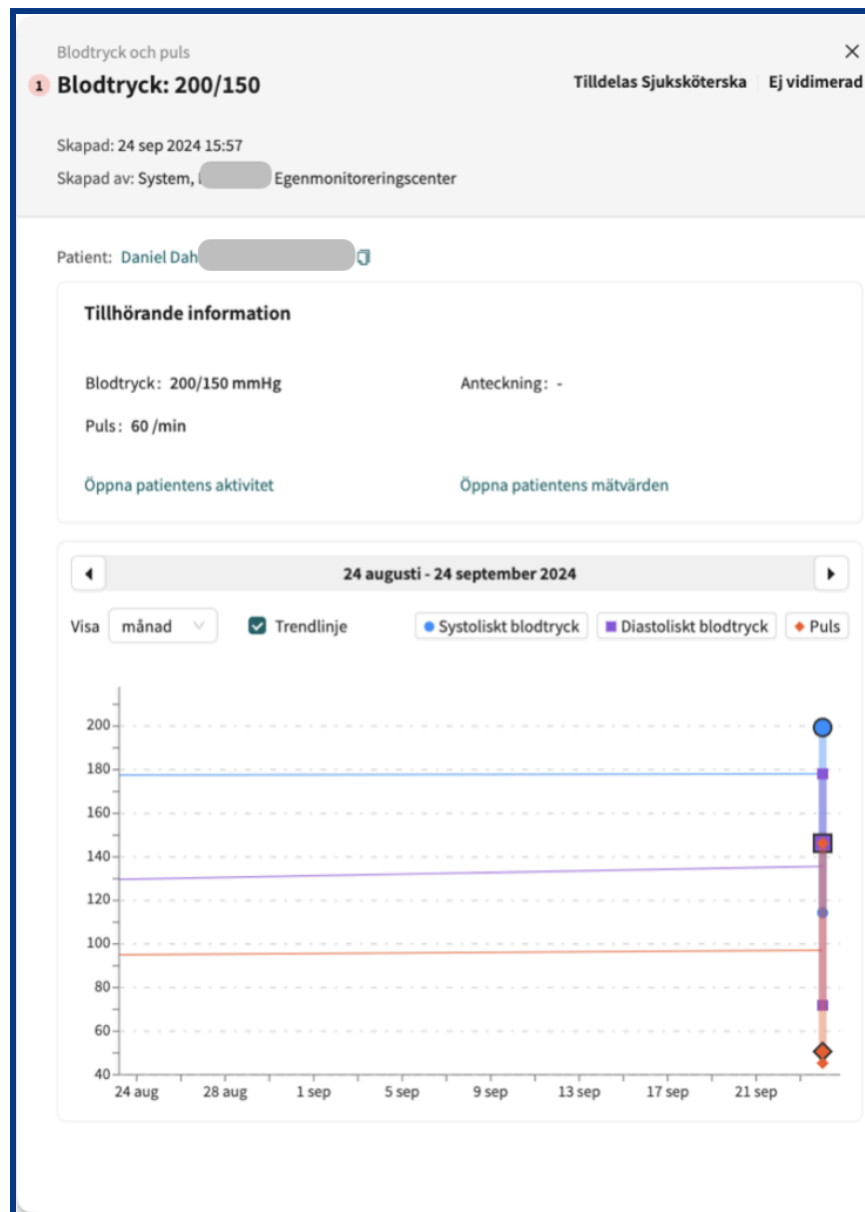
Blodtryck och puls

×

1 Blodtryck: 200/150

Tilldelas Sjuksköterska | Ej vidimerad

Skapad: 24 sep 2024 15:57

Skapad av: System, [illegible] Egenmonitoreringscenter

Patient: Daniel Dah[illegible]

Tillhörande information

Blodtryck: 200/150 mmHg

Anteckning: -

Puls: 60 /min

Öppna patientens aktivitet

Öppna patientens mätvärden

◀ 24 augusti - 24 september 2024 ▶

Visa månad

Trendlinje

● Systoliskt blodtryck ■ Diastoliskt blodtryck ◆ Puls

200
180
160
140
120
100
80
60
40

24 aug 28 aug 1 sep 5 sep 9 sep 13 sep 17 sep 21 sep